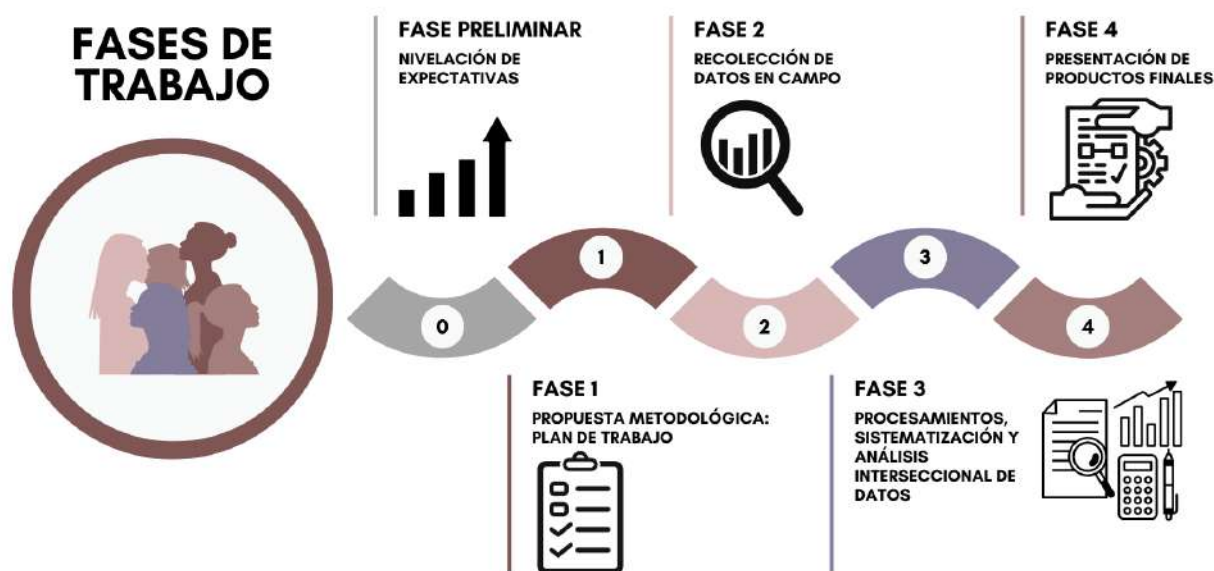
FASES DE TRABAJO

FASE PRELIMINAR
NIVELACIÓN DE EXPECTATIVAS

FASE 2
RECOLECCIÓN DE DATOS EN CAMPO

FASE 4
PRESENTACIÓN DE PRODUCTOS FINALES

0
1
2
3
4

FASE 1
PROPUESTA METODOLÓGICA: PLAN DE TRABAJO

FASE 3
PROCESAMIENTOS, SISTEMATIZACIÓN Y ANÁLISIS INTERSECCIONAL DE DATOS